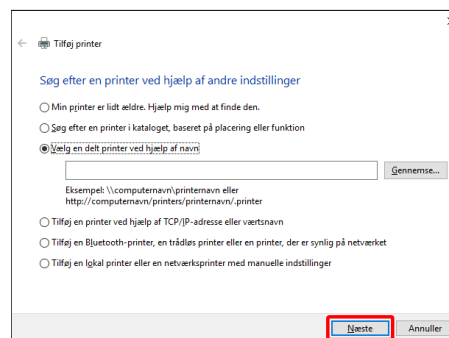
Tilføj printer

Søg efter en printer ved hjælp af andre indstillinger

Min printer er lidt ældre. Hjælp mig med at finde den.

Søg efter en printer i kataloget, baseret på placering eller funktion

Vælg en delt printer ved hjælp af navn

Gennemse...

Eksempel: \\computernavn\printernavn eller http://computernavn/printers/printernavn/.printer

Tilføj en printer ved hjælp af TCP/IP-adresse eller værtsnavn

Tilføj en Bluetooth-printer, en trådløs printer eller en printer, der er synlig på netværket

Tilføj en lokal printer eller en netværksprinter med manuelle indstillinger

Næste

Annuller